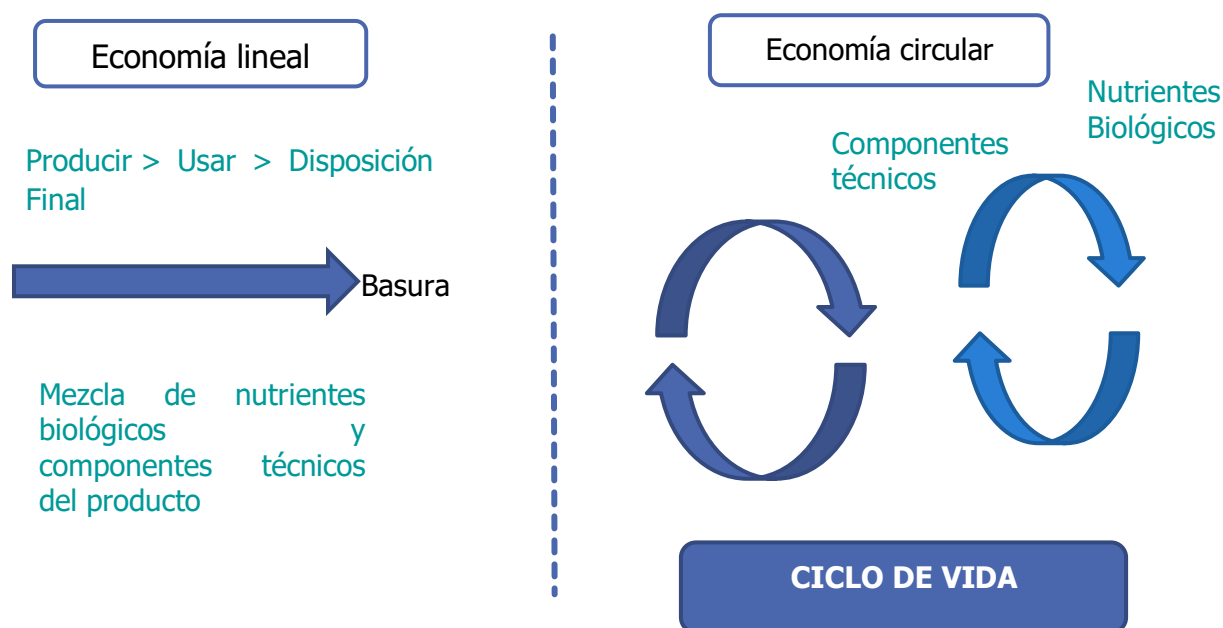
Economía lineal

Producir > Usar > Disposición Final

Basura

Mezcla de nutrientes biológicos y componentes técnicos del producto

Economía circular

Componentes técnicos

Nutrientes Biológicos

CICLO DE VIDA